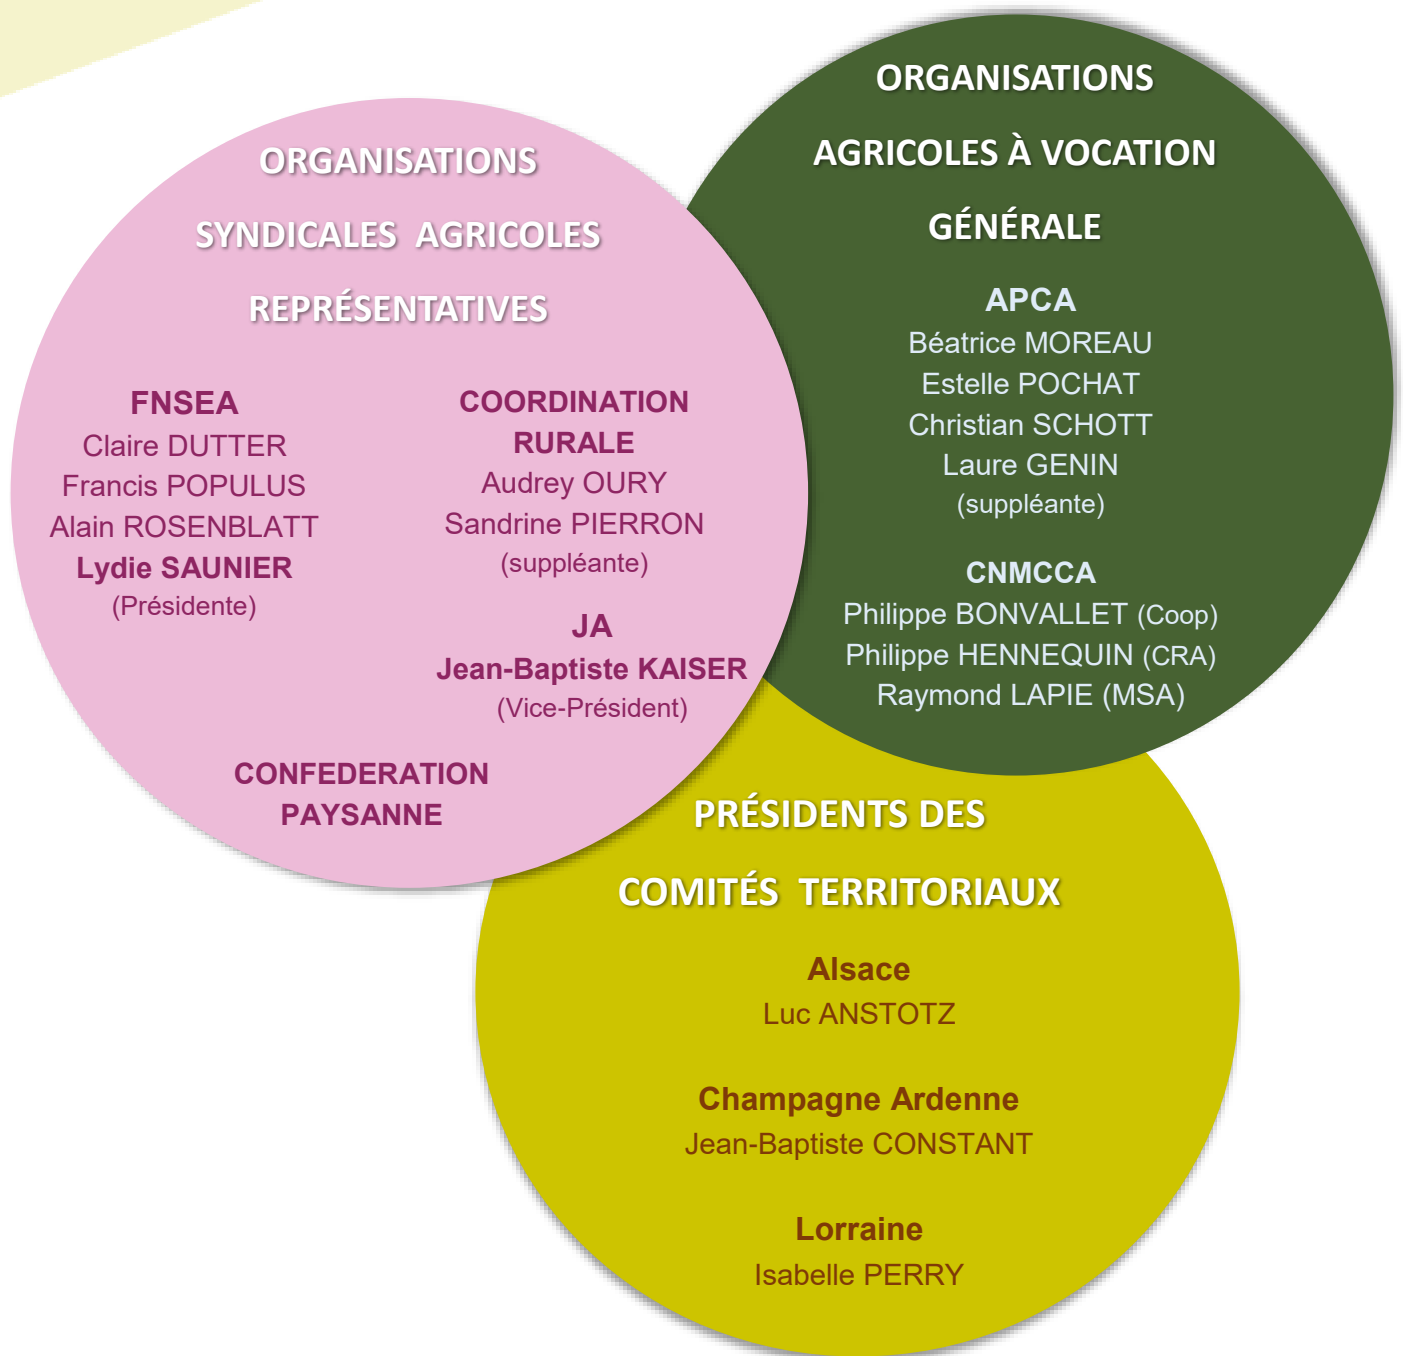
ORGANISATIONS SYNDICALES AGRICOLES REPRÉSENTATIVES

FNSEA
Claire DUTTER
Francis POPULUS
Alain ROSENBLATT
Lydie SAUNIER
(Présidente)

COORDINATION RURALE
Audrey OURY
Sandrine PIERRON
(suppléante)

JA
Jean-Baptiste KAISER
(Vice-Président)

CONFEDERATION PAYSANNE

ORGANISATIONS AGRICOLES À VOCATION GÉNÉRALE

APCA
Béatrice MOREAU
Estelle POCHAT
Christian SCHOTT
Laure GENIN
(suppléante)

CNMCCA
Philippe BONVALLET (Coop)
Philippe HENNEQUIN (CRA)
Raymond LAPIE (MSA)

PRÉSIDENTS DES COMITÉS TERRITORIAUX

Alsace
Luc ANSTOTZ

Champagne Ardenne
Jean-Baptiste CONSTANT

Lorraine
Isabelle PERRY